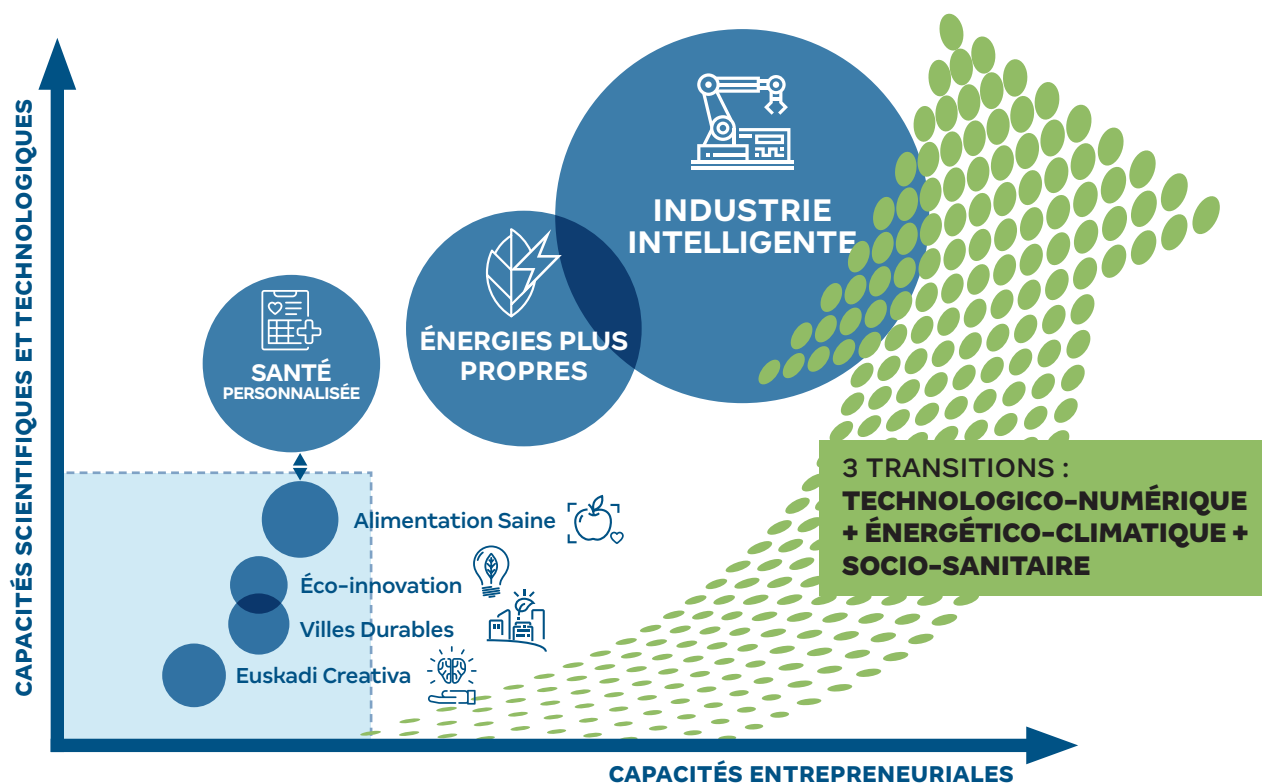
CAPACITÉS SCIENTIFIQUES ET TECHNOLOGIQUES

INDUSTRIE INTELLIGENTE

ÉNERGIES PLUS PROPRES

SANTÉ PERSONNALISÉE

Alimentation Saine

Éco-innovation

Villes Durables

Euskadi Creativa

3 TRANSITIONS :
TECHNOLOGICO-NUMÉRIQUE + ÉNERGÉTICO-CLIMATIQUE + SOCIO-SANITAIRE

CAPACITÉS ENTREPRENEURIALES